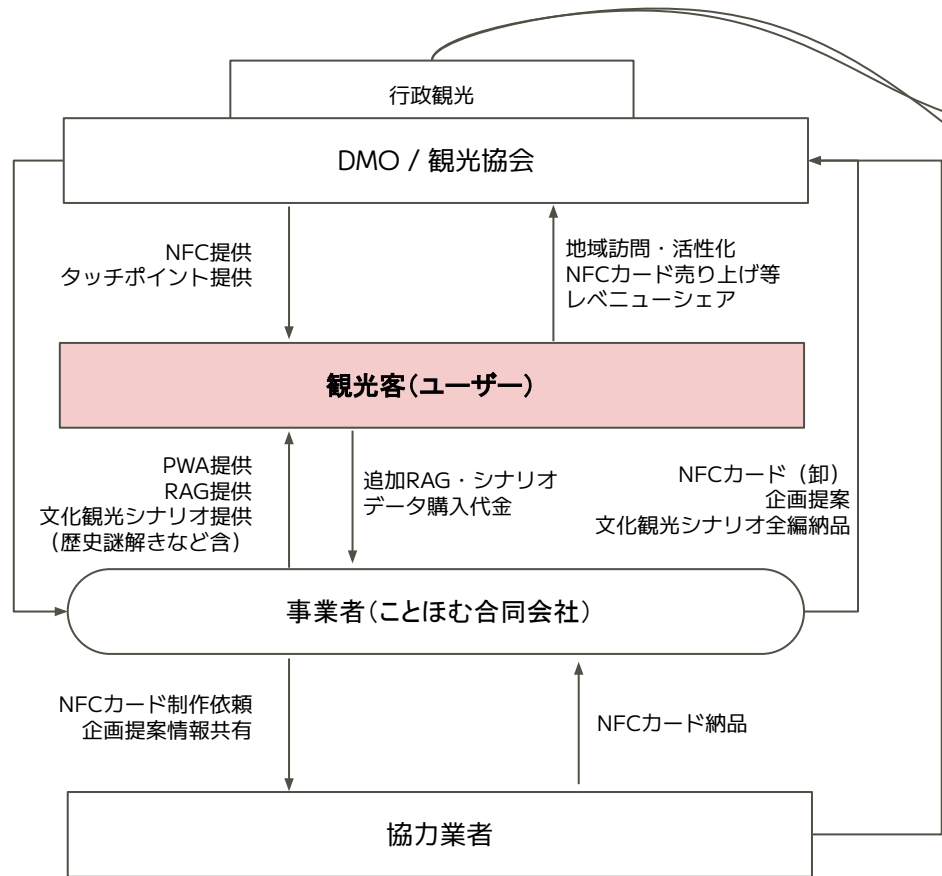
行政観光

DMO / 観光協会

NFC提供
タッチポイント提供

地域訪問・活性化
NFCカード売り上げ等
レベニューシェア

観光客(ユーザー)

PWA提供
RAG提供
文化観光シナリオ提供
(歴史謎解きなど含)

追加RAG・シナリオ
データ購入代金

NFCカード（卸）
企画提案
文化観光シナリオ全編納品

事業者(ことほむ合同会社)

NFCカード制作依頼
企画提案情報共有

NFCカード納品

協力業者